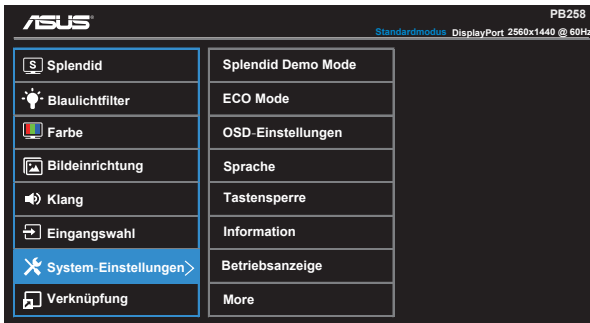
ASUS

PB258

Standardmodus DisplayPort 2560x1440 @ 60Hz

Splendid
Blaulichtfilter
Farbe
Bildeinrichtung
Klang
Eingangswahl
System-Einstellungen
Verknüpfung

Splendid Demo Mode
ECO Mode
OSD-Einstellungen
Sprache
Tastensperre
Information
Betriebsanzeige
More